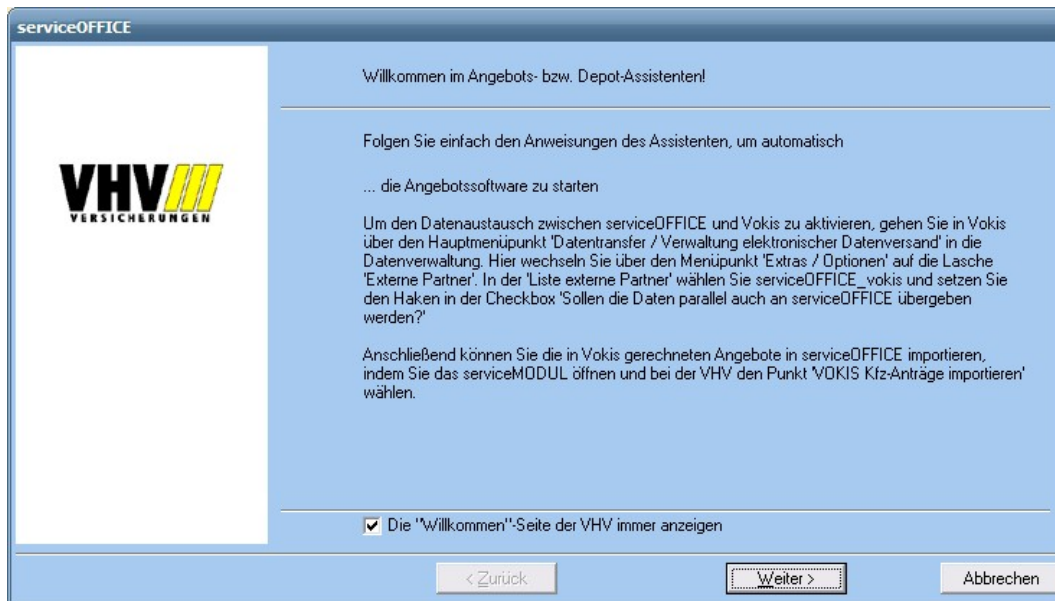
serviceOFFICE

VHV
VERSICHERUNGEN

Willkommen im Angebots- bzw. Depot-Assistenten!

Folgen Sie einfach den Anweisungen des Assistenten, um automatisch

... die Angebotssoftware zu starten

Um den Datenaustausch zwischen serviceOFFICE und Vokis zu aktivieren, gehen Sie in Vokis über den Hauptmenüpunkt 'Datentransfer / Verwaltung elektronischer Datenversand' in die Datenverwaltung. Hier wechseln Sie über den Menüpunkt 'Extras / Optionen' auf die Lasche 'Externe Partner'. In der 'Liste externe Partner' wählen Sie serviceOFFICE_vokis und setzen Sie den Haken in der Checkbox 'Sollen die Daten parallel auch an serviceOFFICE übergeben werden?'

Anschließend können Sie die in Vokis gerechneten Angebote in serviceOFFICE importieren, indem Sie das serviceMODUL öffnen und bei der VHV den Punkt 'VOKIS Kfz-Anträge importieren' wählen.

Die "Willkommen"-Seite der VHV immer anzeigen

< Zurück | Weiter > | Abbrechen